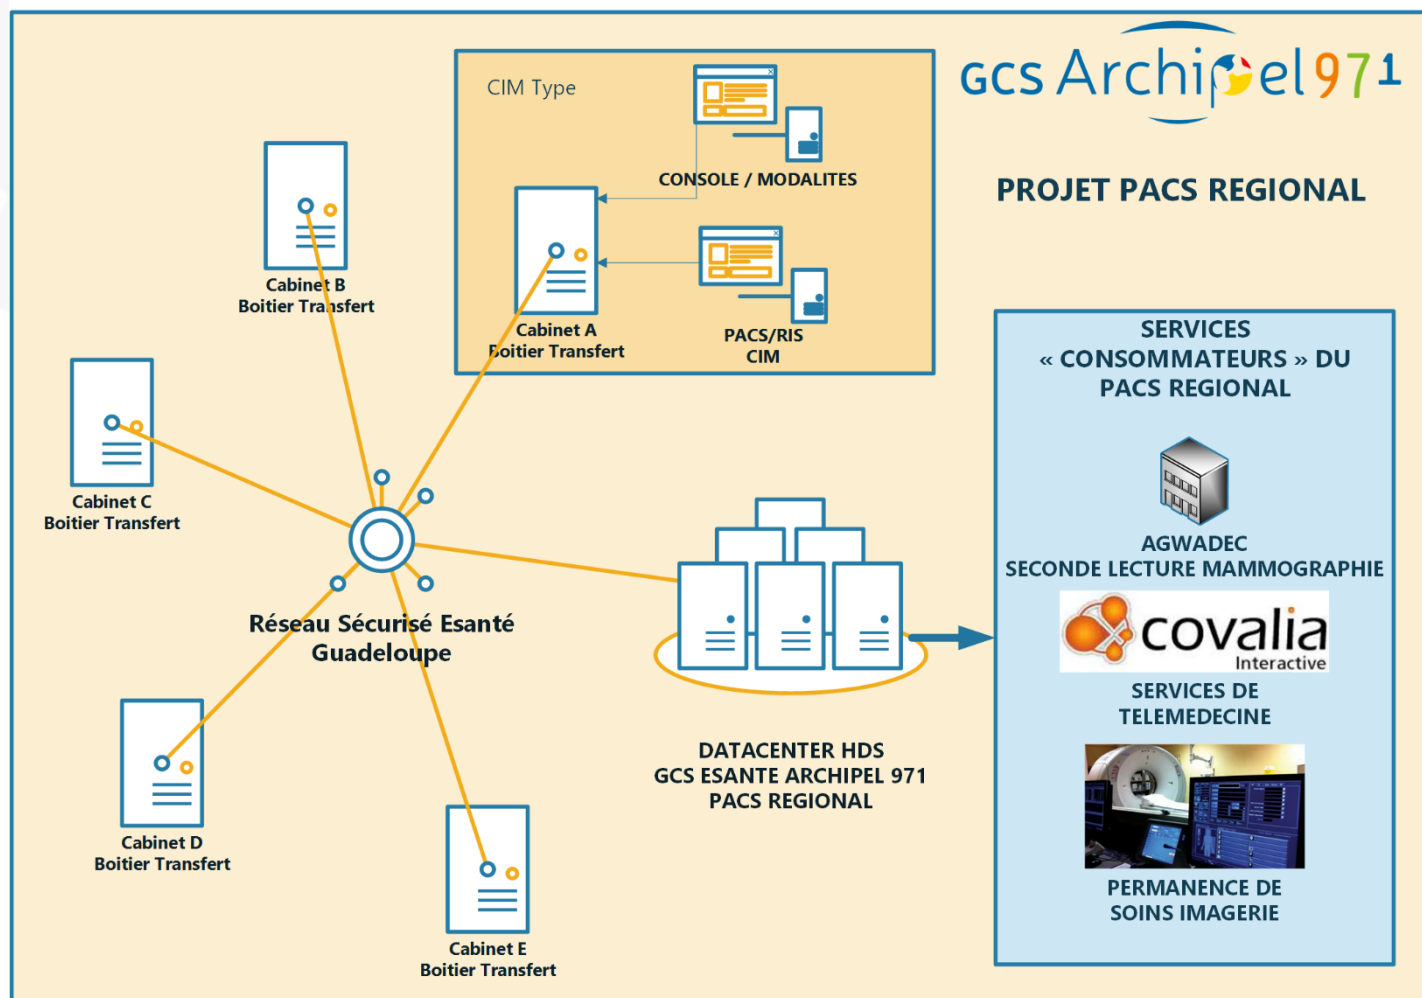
CIM Type

CONSOLE / MODALITES

Cabinet A
Boitier Transfert

PACS/RIS
CIM

GCS Archipel 971

PROJET PACS REGIONAL

Cabinet B
Boitier Transfert

Cabinet C
Boitier Transfert

Réseau Sécurisé Esanté
Guadeloupe

Cabinet D
Boitier Transfert

Cabinet E
Boitier Transfert

DATACENTER HDS
GCS ESANTE ARCHIPEL 971
PACS REGIONAL

SERVICES
« CONSOMMATEURS » DU
PACS REGIONAL

AGWADEC
SECONDE LECTURE MAMMOGRAPHIE

covalia
Interactive

SERVICES DE
TELEMEDECINE

PERMANENCE DE
SOINS IMAGERIE